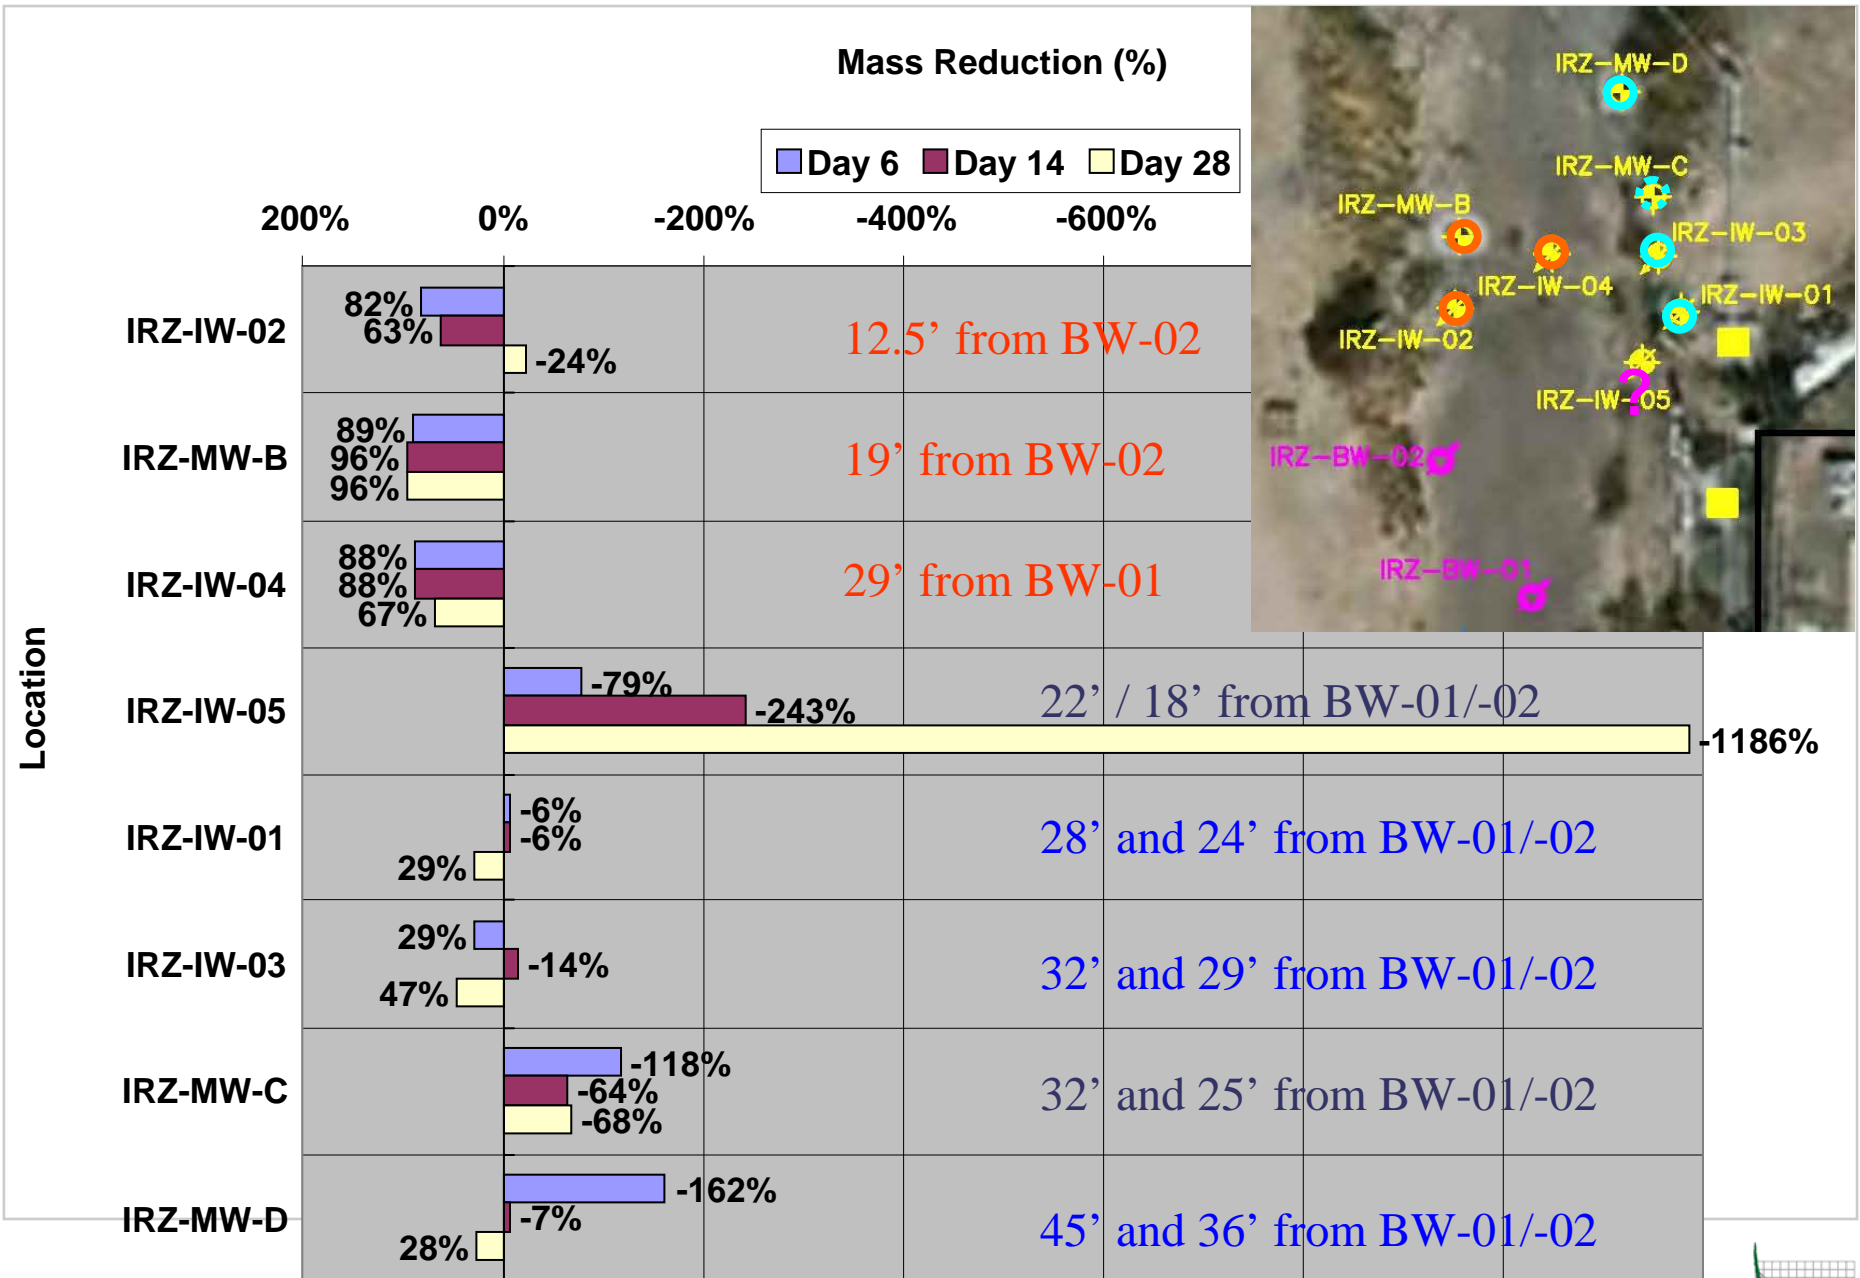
Mass Reduction (%)

Day 6 | Day 14 | Day 28

200% | 0% | -200% | -400% | -600%

Location

IRZ-IW-02
82%
63%
-24%
12.5’ from BW-02

IRZ-MW-B
89%
96%
96%
19’ from BW-02

IRZ-IW-04
88%
88%
67%
29’ from BW-01

IRZ-IW-05
-79%
-243%
-1186%
22’ / 18’ from BW-01/-02

IRZ-IW-01
-6%
-6%
29%
28’ and 24’ from BW-01/-02

IRZ-IW-03
29%
-14%
47%
32’ and 29’ from BW-01/-02

IRZ-MW-C
-118%
-64%
-68%
32’ and 25’ from BW-01/-02

IRZ-MW-D
-162%
-7%
28%
45’ and 36’ from BW-01/-02

IRZ-MW-D
IRZ-MW-C
IRZ-MW-B
IRZ-IW-03
IRZ-IW-04
IRZ-IW-01
IRZ-IW-02
IRZ-IW-05
IRZ-BW-02
IRZ-BW-01